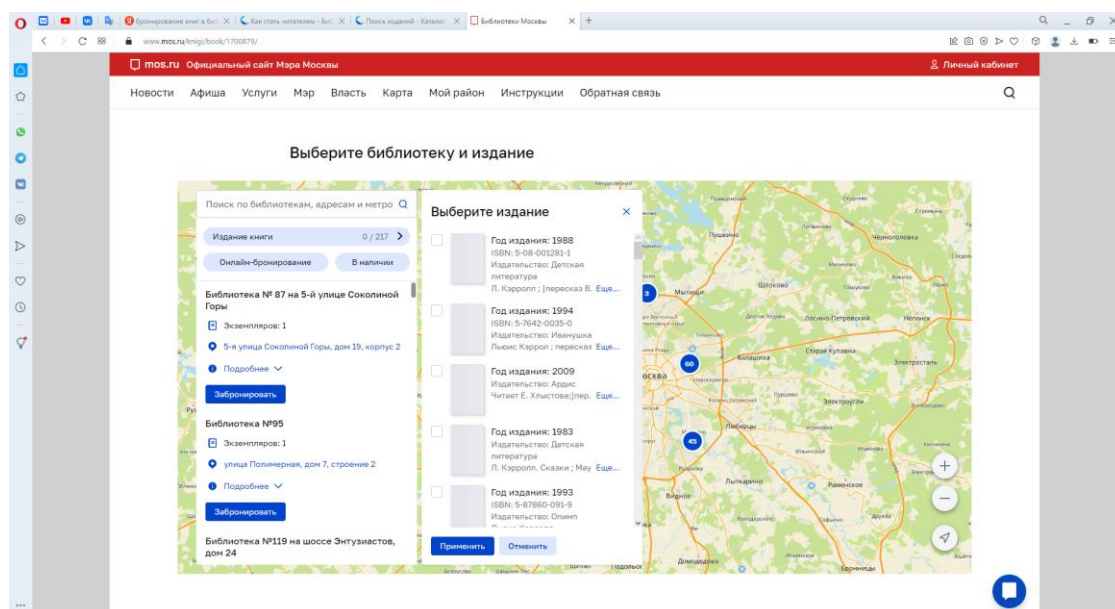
Бронирование книг в Би | Как стать читателем - Би | Поиск изданий - Каталог | Библиотеки Москвы

www.mos.ru/knigi/book/1700879/

mos.ru Официальный сайт Мэра Москвы

Личный кабинет

Новости Афиша Услуги Мэр Власть Карта Мой район Инструкции Обратная связь

Выберите библиотеку и издание

Поиск по библиотекам, адресам и метро

Издание книги 0 / 217

Онлайн-бронирование

В наличии

Библиотека № 87 на 5-й улице Соколиной Горы

Экземпляров: 1

5-я улица Соколиной Горы, дом 19, корпус 2

Подробнее

Забронировать

Библиотека №95

Экземпляров: 1

улица Полимерная, дом 7, строение 2

Подробнее

Забронировать

Библиотека №119 на шоссе Энтузиастов, дом 24

Выберите издание

Год издания: 1988
ISBN: 5-08-001281-1
Издательство: Детская литература
Л. Кэрролл ; [пересказ В. Еще...

Год издания: 1994
ISBN: 5-7642-0035-0
Издательство: Иванушка
Льюис Кэррол ; пересказ Еще...

Год издания: 2009
Издательство: Ардис
Читает Е. Хлыстова;[пер. Еще...

Год издания: 1983
Издательство: Детская литература
Л. Кэрролл. Сказки ; Мау Еще...

Год издания: 1993
ISBN: 5-87860-091-9
Издательство: Олимп

Применить

Отменить

Пушкино
Черноголовка
Щёлково
Мытищи
Фрязино
Лосино-Петровский
Ногинск
Балашиха
Старая Купавна
Электросталь
Москва
Электроугли
Люберцы
Лыткарино
Раменское
Видное
Домодедово
Подольск
Бронницы
60
45
3